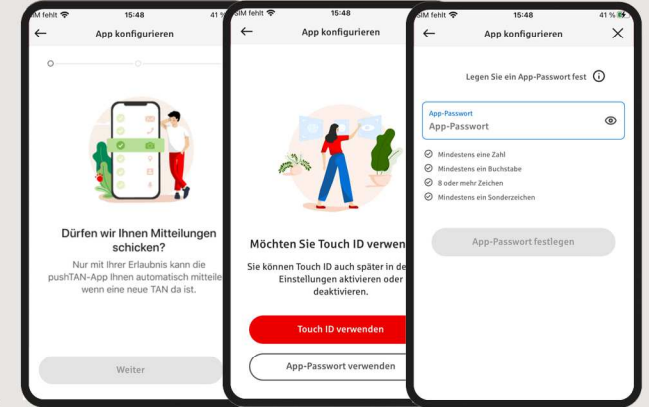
IM fehlt 15:48 41

App konfigurieren

Dürfen wir Ihnen Mitteilungen schicken?

Nur mit Ihrer Erlaubnis kann die pushTAN-App Ihnen automatisch mitteile wenn eine neue TAN da ist.

Weiter

IM fehlt 15:48

App konfigurieren

Möchten Sie Touch ID verwen

Sie können Touch ID auch später in de Einstellungen aktivieren oder deaktivieren.

Touch ID verwenden

App-Passwort verwenden

IM fehlt 15:48 41 %

App konfigurieren

Legen Sie ein App-Passwort fest

App-Passwort
App-Passwort

Mindestens eine Zahl

Mindestens ein Buchstabe

8 oder mehr Zeichen

Mindestens ein Sonderzeichen

App-Passwort festlegen